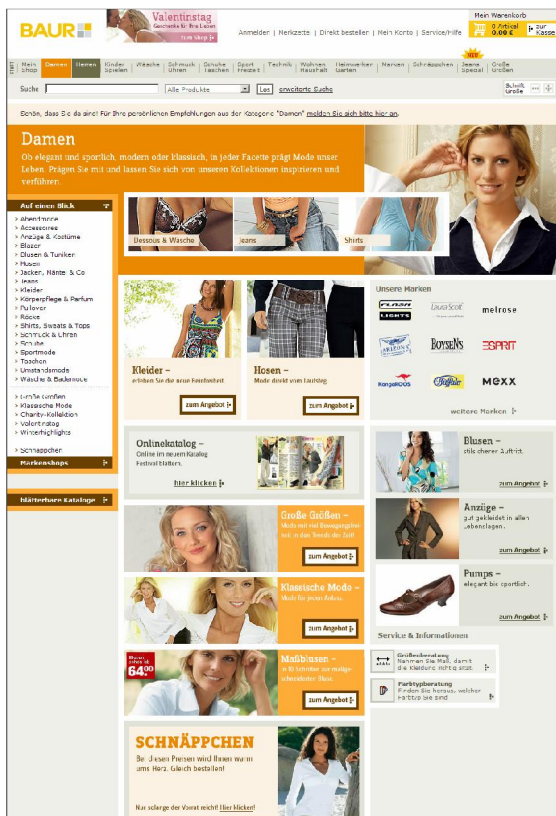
BAUR

Valentinstag
Geschenke für Ihre Liebsten
zum Shop

Anmelden | Merkzettel | Direkt bestellen | Mein Konto | Service/Hilfe

Mein Warenkorb
0 Artikel
0,00 €
zur Kasse

START | Mein Shop | Damen | Herren | Kinder Spielen | Wäsche | Schmuck Uhren | Schuhe Taschen | Sport Freizeit | Technik | Wohnen Haushalt | Heimwerker Garten | Marken | Schnäppchen | NEU Jeans Special | Große Größen

Suche | Alle Produkte | Los | erweiterte Suche

Schrift größe

Schön, dass Sie da sind! Für Ihre persönlichen Empfehlungen aus der Kategorie "Damen" melden Sie sich bitte hier an.

Damen

Ob elegant und sportlich, modern oder klassisch, in jeder Facette prägt Mode unser Leben. Prägen Sie mit und lassen Sie sich von unseren Kollektionen inspirieren und verführen.

Auf einen Blick
Abendmode
Accessoires
Anzüge & Kostüme
Blazer
Blusen & Tuniken
Husen
Jacken, Mäntel & Co
Jeans
Kleider
Körperpflege & Parfum
Pullover
Röcke
Shirts, Sweats & Tops
Schmuck & Uhren
Schuhe
Sportmode
Taschen
Umstandsmode
Wäsche & Bademode

Große Größen
Klassische Mode
Charity-Kollektion
Valentinstag
Winterhighlights

Schnäppchen

Markenshops

blätterbare Kataloge

Dessous & Wäsche
Jeans
Shirts

Kleider –
erleben Sie die neue Feinheitheit
zum Angebot

Hosen –
Mode direkt vom Laufsteg
zum Angebot

Unsere Marken
FLASH LIGHTS
Laura Scott
melrose
ARIZONA
BOYSEN'S
ESPRIT
KangaROOS
Buffalo
MEXX
weitere Marken

Onlinekatalog –
Online im neuem Katalog Festival blättern.
hier klicken

Blusen –
stilsicherer Auftritt.
zum Angebot

Anzüge –
gut gekleidet in allen Lebenslagen.
zum Angebot

Pumps –
elegant bis sportlich.
zum Angebot

Große Größen –
Mode mit viel Bewegungsfreiheit in den Trends der Zeit
zum Angebot

Klassische Mode –
Mode für jeden Anlass.
zum Angebot

Maßblusen –
in 10 Schnitten zur maßgeschneiderten Bluse.
zum Angebot

64.90

Service & Informationen

Größenberatung
Nehmen Sie Maß, damit die Kleidung richtig sitzt.

Farbtypberatung
Finden Sie heraus, welcher Farbtyp Sie sind

SCHNÄPPCHEN
Bei diesen Preisen wird Ihnen warm ums Herz. Gleich bestellen!

Nur solange der Vorrat reicht! Hier klicken!